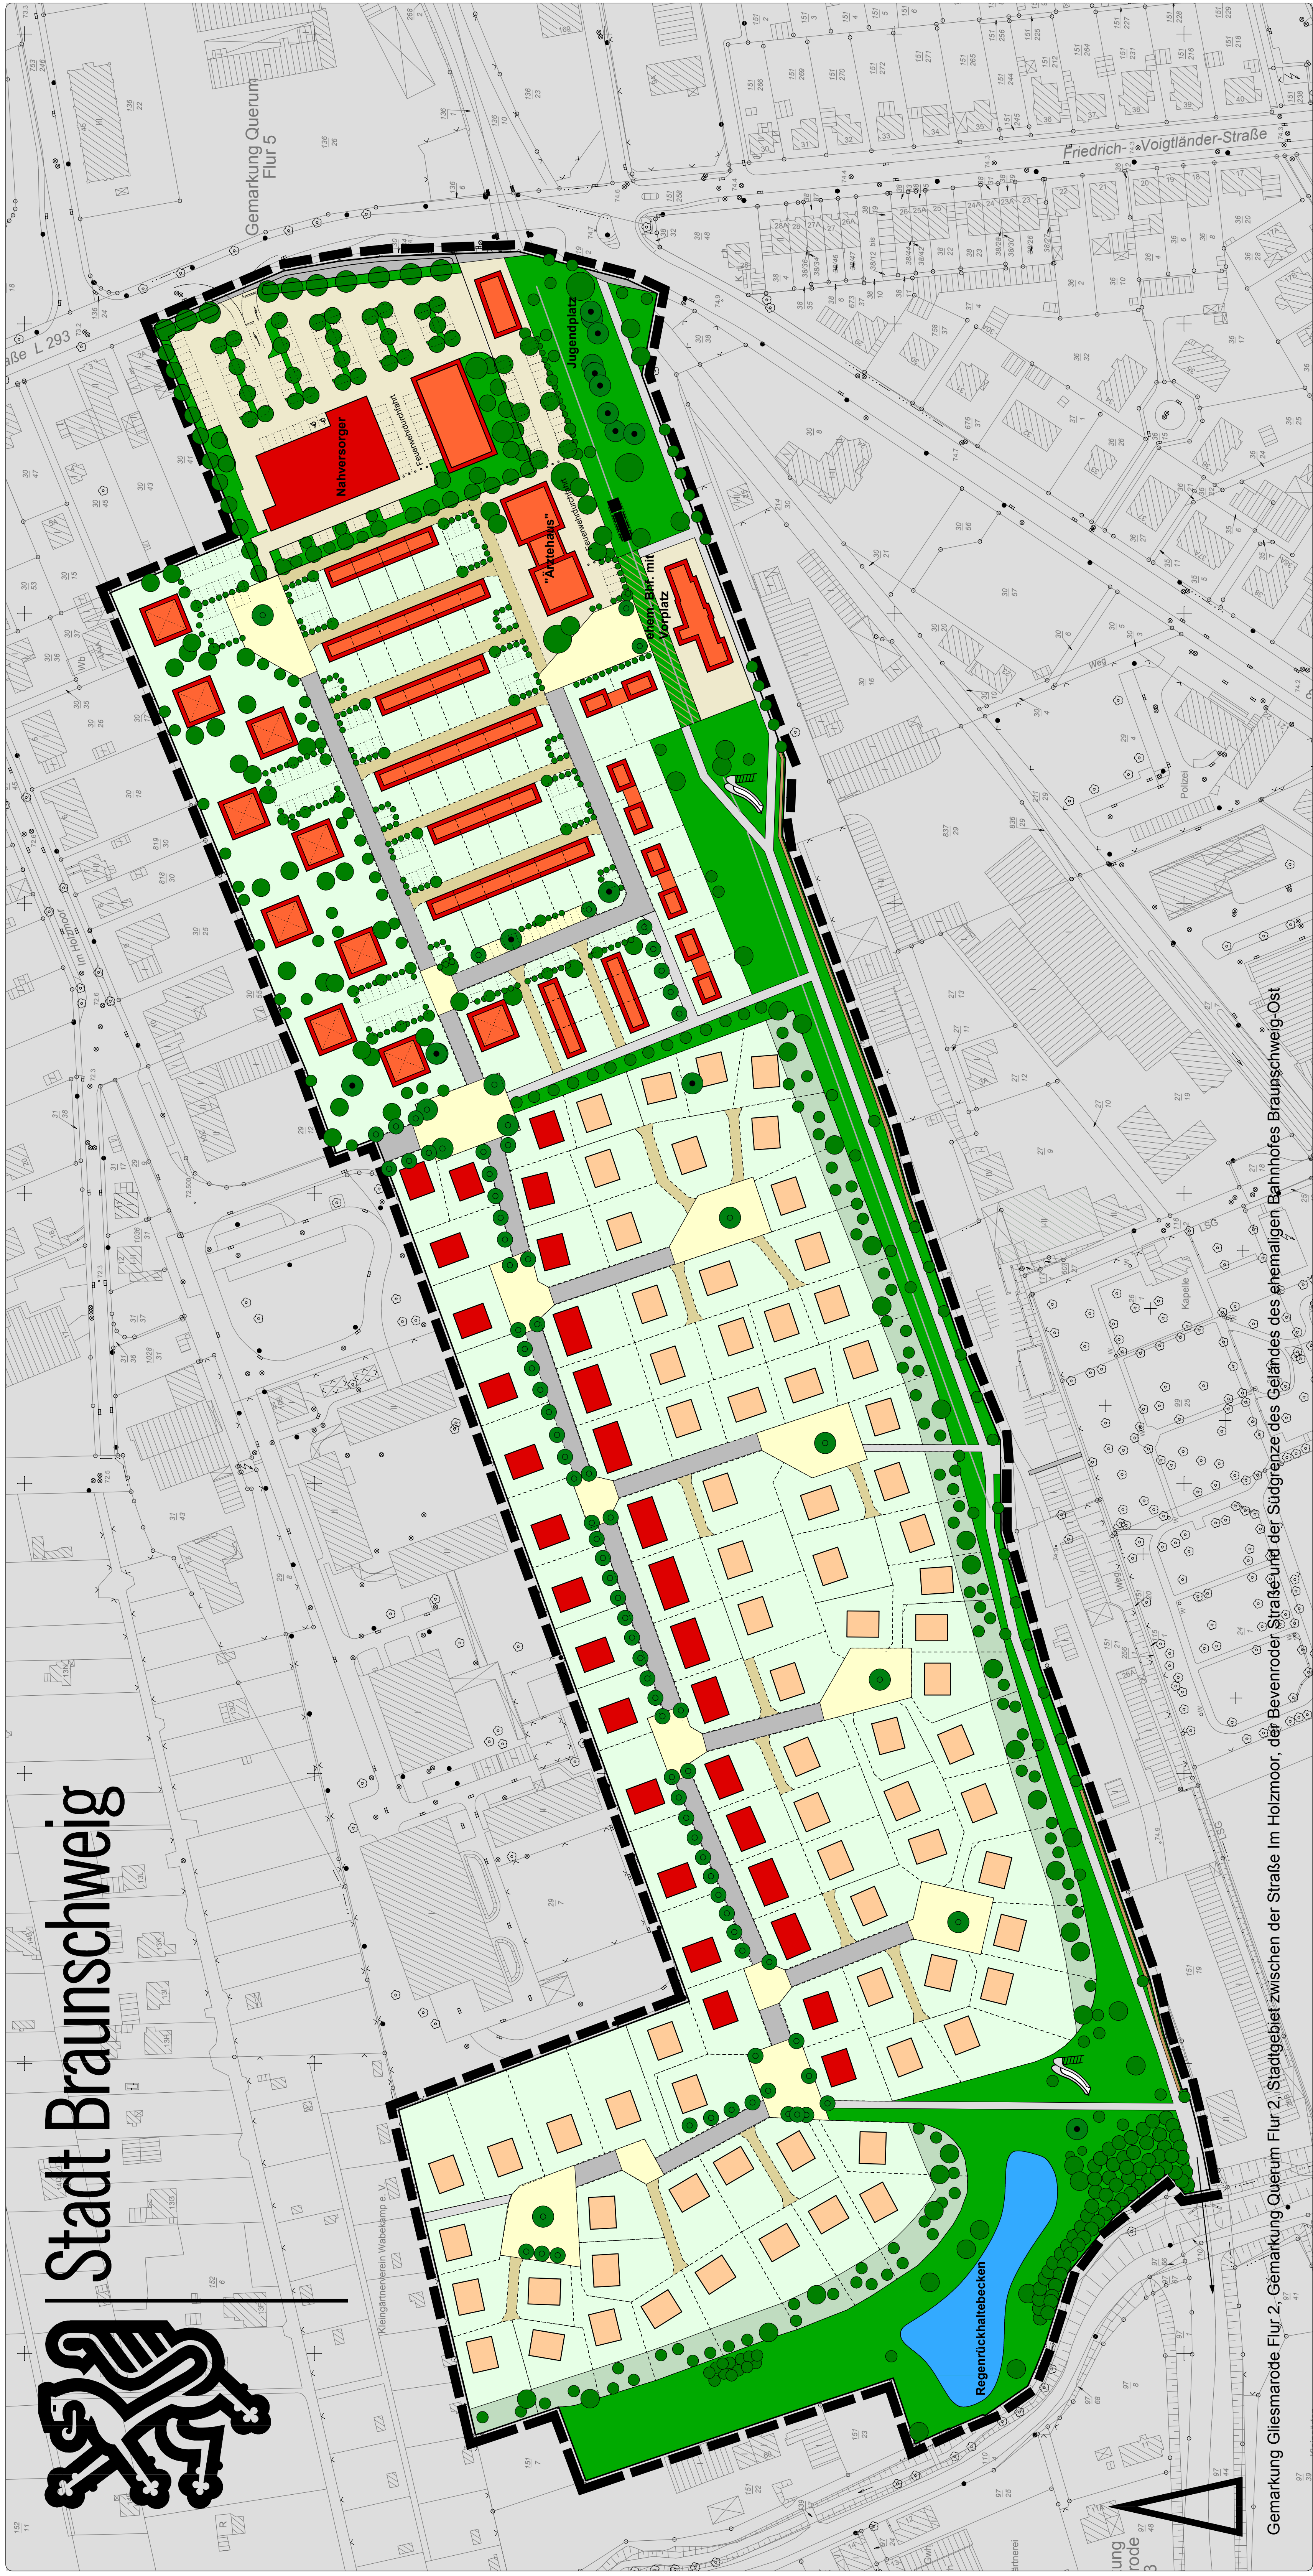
Stadt Braunschweig

Gemarkung Gliesmarode Flur 2, Gemarkung Querum Flur 2, Stadtgebiet zwischen der Straße Im Holzmoor, der Bevenroder Straße und der Südgrenze des Geländes des ehemaligen Bahnhofes Braunschweig-Ost

Gemarkung Querum Flur 5

Friedrich-Voigtländer-Straße

Nahversorger

"Ärztehaus"

Jugendplatz

ehem. Bhf. mit Vorplatz

Regenrückhaltebecken

Polizei

Kapelle

Im Holzmoor

Weg

Kleingärtnerverein Wabekamp e.V.

Straße L 293